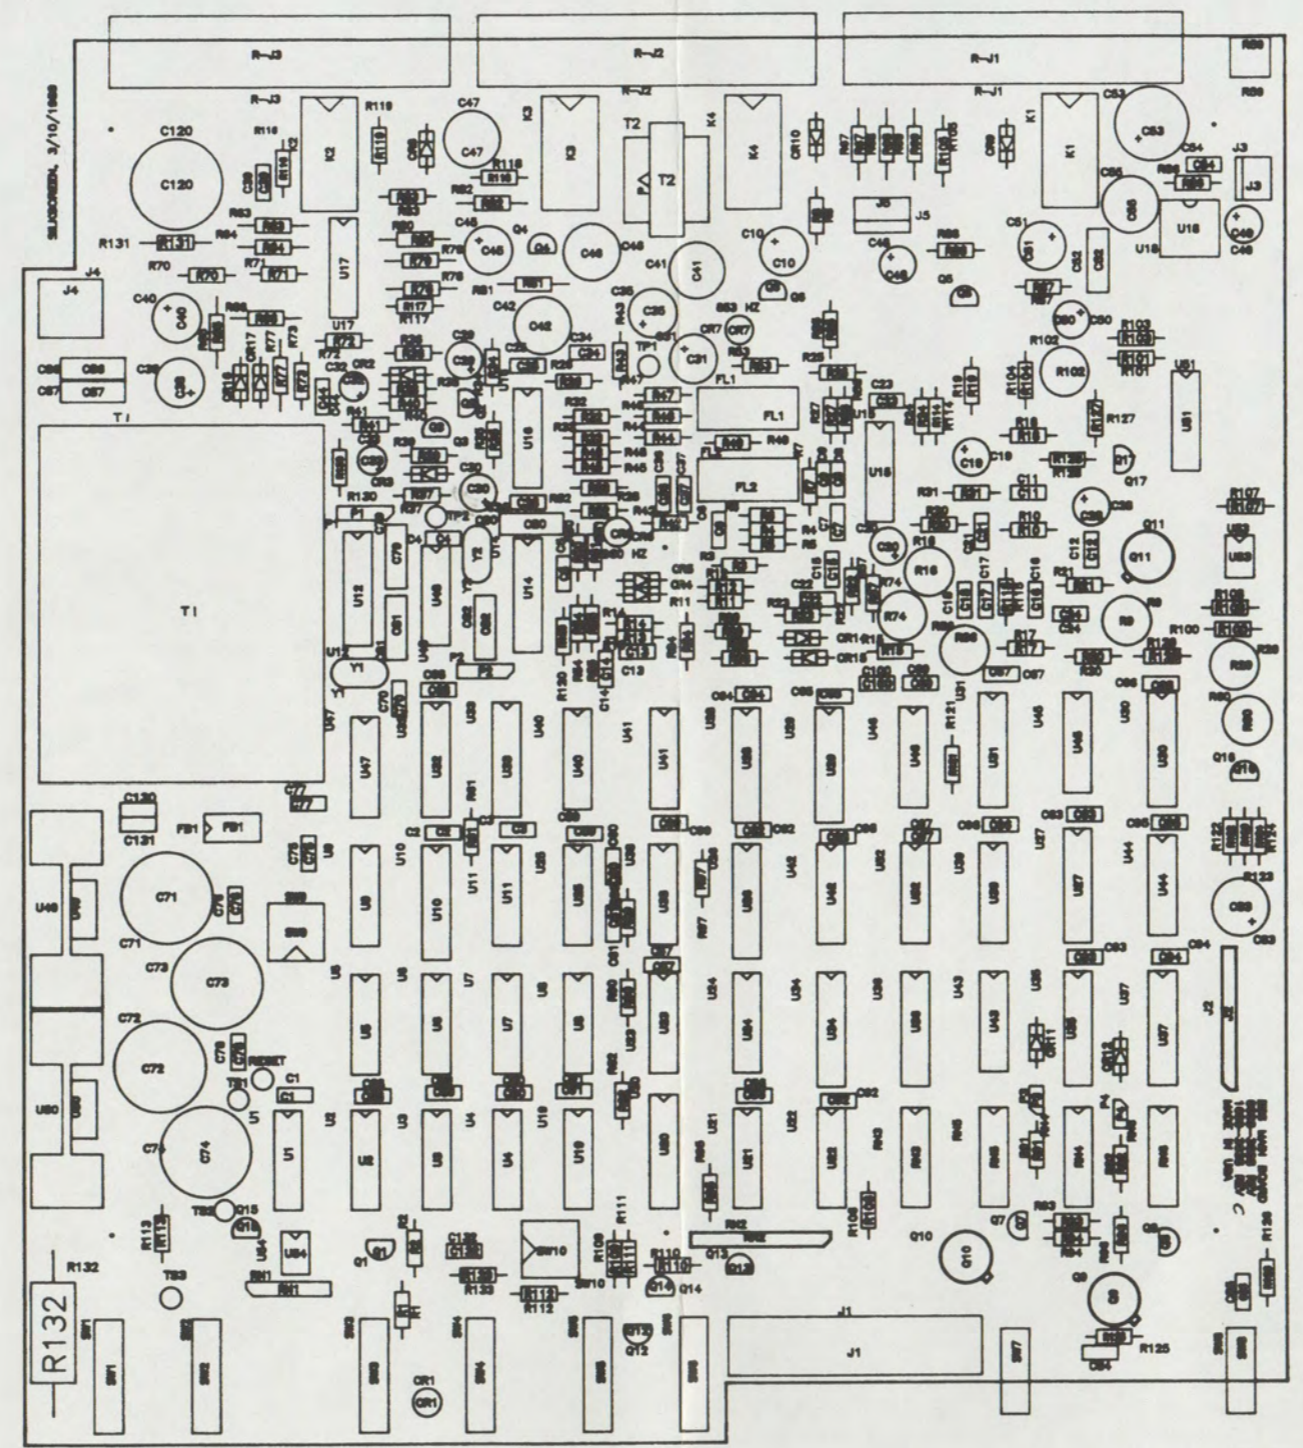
R-J3
R-J2
R-J1
R-J3
R-J2
R-J1
SILKSCREEN, 3/10/1988
C120
C120
R131
R131
J4
C40
T1
T1
R119
C47
C47
K2
U17
U17
R118
K3
T2
T2
K4
C45
C46
C41
C10
C10
C42
C25
C31
TP1
FL1
FL1
FL2
U16
U14
U12
Y1
Y1
Y2
K1
C53
C53
J3
J3
U18
J5
J5
C51
R102
R102
C11
C19
Q17
Q11
Q11
R16
R74
R74
R9
R100
R29
R29
R30
R30
Q16
U51
U47
U47
U39
U40
U41
U46
U38
U48
U30
C130
C131
FB1
FB1
U49
C71
C71
C73
C73
C72
C72
C74
C74
RESET
TS1
C1
C1
5
U50
U2
U3
U4
U10
U9
U10
U11
U11
U8
U6
U7
U5
U9
U42
U44
U43
U45
U37
U37
J2
C93
C93
R123
Q10
Q10
Q9
Q9
R125
R132
R132
R132
TS2
Q15
R113
R113
U54
U54
Q1
TS3
SW10
SW10
R133
R112
R112
R111
R110
R110
Q14
Q14
Q13
Q13
Q12
Q12
J1
J1
CR1
CR1
R130